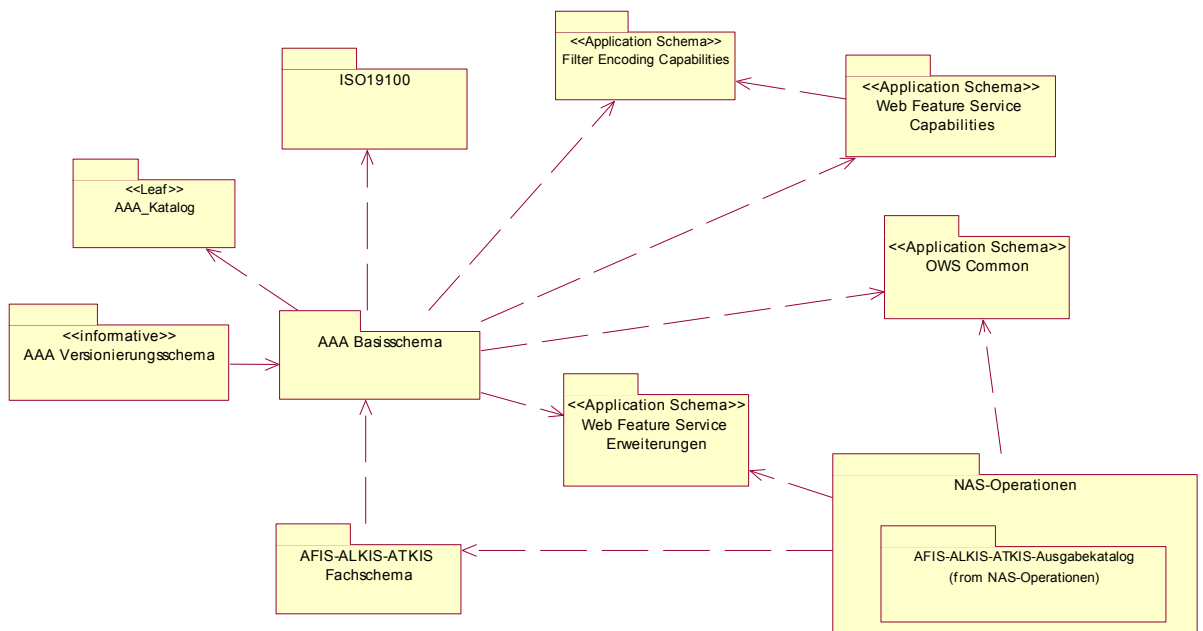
<<Application Schema>>
Filter Encoding Capabilities

ISO19100

<<Application Schema>>
Web Feature Service
Capabilities

<<Leaf>>
AAA_Katalog

<<Application Schema>>
OWS Common

<<informative>>
AAA Versionierungsschema

AAA Basisschema

<<Application Schema>>
Web Feature Service
Erweiterungen

NAS-Operationen

AFIS-ALKIS-ATKIS-Ausgabekatalog
(from NAS-Operationen)

AFIS-ALKIS-ATKIS
Fachschema